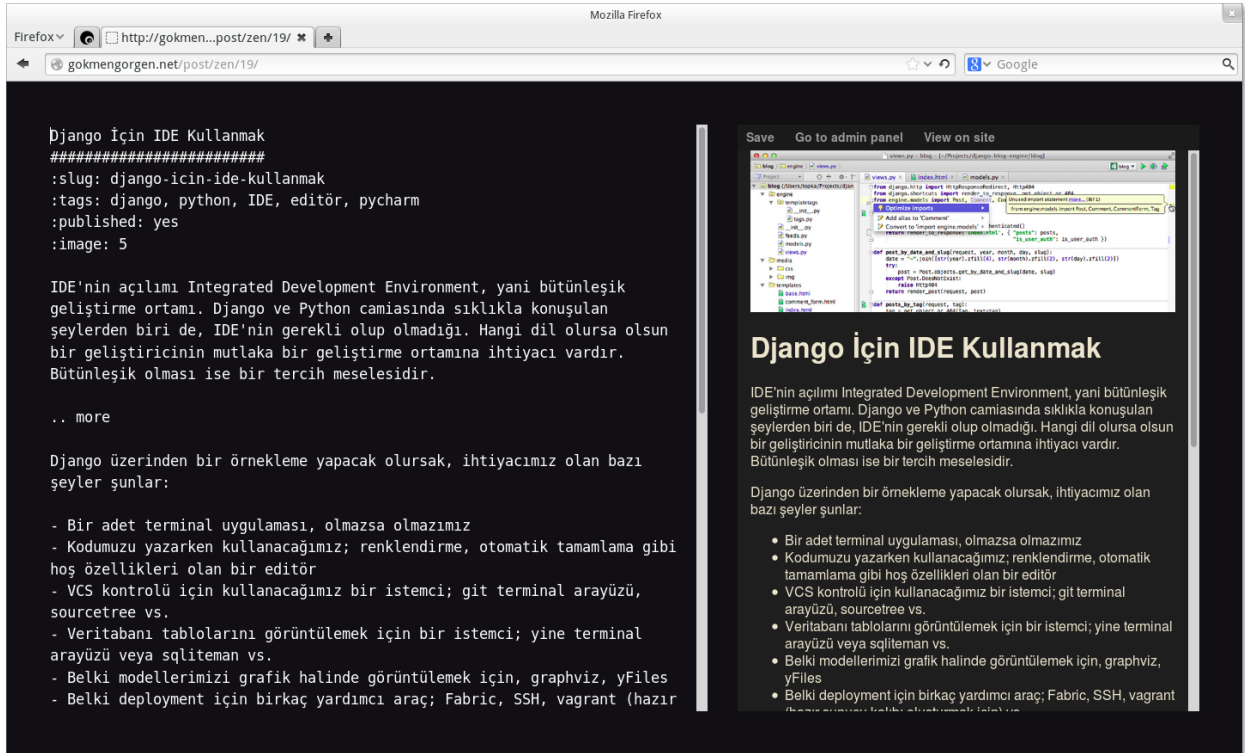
Mozilla Firefox

Firefox http://gokmen...post/zen/19/

gokmengorgen.net/post/zen/19/

Google

Django İçin IDE Kullanmak
########################
:slug: django-icin-ide-kullanmak
:tags: django, python, IDE, editör, pycharm
:published: yes
:image: 5

IDE'nin açılımı Integrated Development Environment, yani bütünleşik geliştirme ortamı. Django ve Python camiasında sıklıkla konuşulan şeylerden biri de, IDE'nin gerekli olup olmadığı. Hangi dil olursa olsun bir geliştiricinin mutlaka bir geliştirme ortamına ihtiyacı vardır. Bütünleşik olması ise bir tercih meselesidir.

.. more

Django üzerinden bir örnekleme yapacak olursak, ihtiyacımız olan bazı şeyler şunlar:

- Bir adet terminal uygulaması, olmazsa olmazımız
- Kodumuzu yazarken kullanacağımız; renklendirme, otomatik tamamlama gibi hoş özellikleri olan bir editör
- VCS kontrolü için kullanacağımız bir istemci; git terminal arayüzü, sourcetree vs.
- Veritabanı tablolarını görüntülemek için bir istemci; yine terminal arayüzü veya sqliteman vs.
- Belki modellerimizi grafik halinde görüntülemek için, graphviz, yFiles
- Belki deployment için birkaç yardımcı araç; Fabric, SSH, vagrant (hazır

Save Go to admin panel View on site

Django İçin IDE Kullanmak

IDE'nin açılımı Integrated Development Environment, yani bütünleşik geliştirme ortamı. Django ve Python camiasında sıklıkla konuşulan şeylerden biri de, IDE'nin gerekli olup olmadığı. Hangi dil olursa olsun bir geliştiricinin mutlaka bir geliştirme ortamına ihtiyacı vardır. Bütünleşik olması ise bir tercih meselesidir.

Django üzerinden bir örnekleme yapacak olursak, ihtiyacımız olan bazı şeyler şunlar:

- Bir adet terminal uygulaması, olmazsa olmazımız
- Kodumuzu yazarken kullanacağımız; renklendirme, otomatik tamamlama gibi hoş özellikleri olan bir editör
- VCS kontrolü için kullanacağımız bir istemci; git terminal arayüzü, sourcetree vs.
- Veritabanı tablolarını görüntülemek için bir istemci; yine terminal arayüzü veya sqliteman vs.
- Belki modellerimizi grafik halinde görüntülemek için, graphviz, yFiles
- Belki deployment için birkaç yardımcı araç; Fabric, SSH, vagrant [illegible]